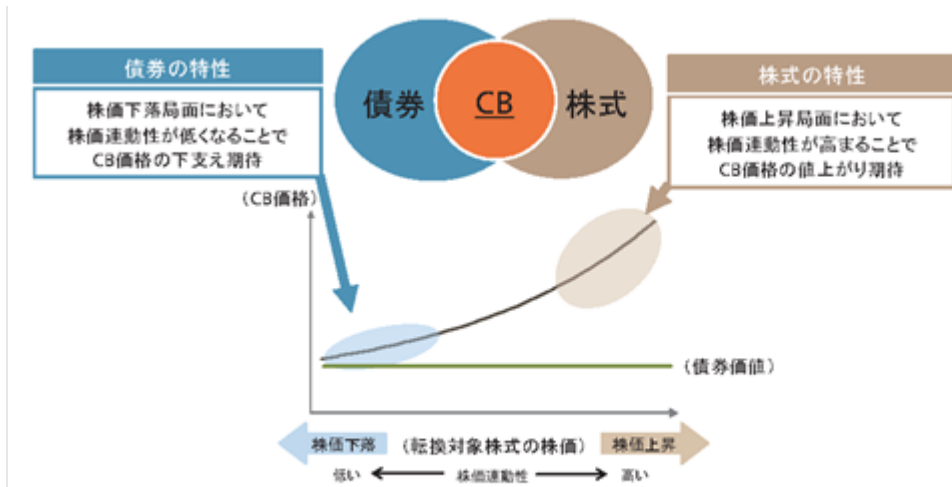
債券の特性

株価下落局面において
株価連動性が低くなることで
CB価格の下支え期待

債券

CB

株式

株式の特性

株価上昇局面において
株価連動性が高まることで
CB価格の値上がり期待

（CB価格）

（債券価値）

株価下落

（転換対象株式の株価）

株価上昇

低い

株価連動性

高い